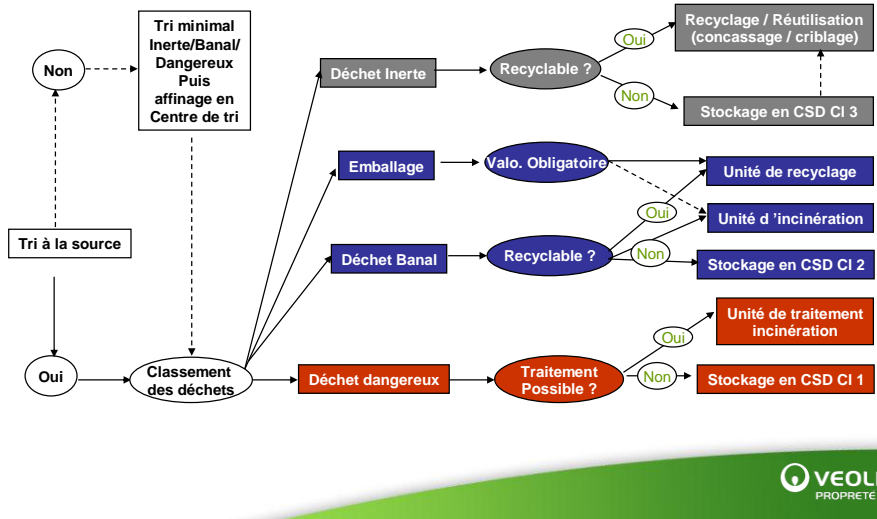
Non

Tri minimal Inerte/Banal/ Dangereux Puis affinage en Centre de tri

Tri à la source

Oui

Classement des déchets

Déchet Inerte

Recyclable ?

Oui

Non

Recyclage / Réutilisation (concassage / criblage)

Stockage en CSD Cl 3

Emballage

Valo. Obligatoire

Unité de recyclage

Unité d 'incinération

Déchet Banal

Recyclable ?

Oui

Non

Stockage en CSD Cl 2

Déchet dangereux

Traitement Possible ?

Oui

Non

Unité de traitement incinération

Stockage en CSD Cl 1

VEOL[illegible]
PROPRETÉ